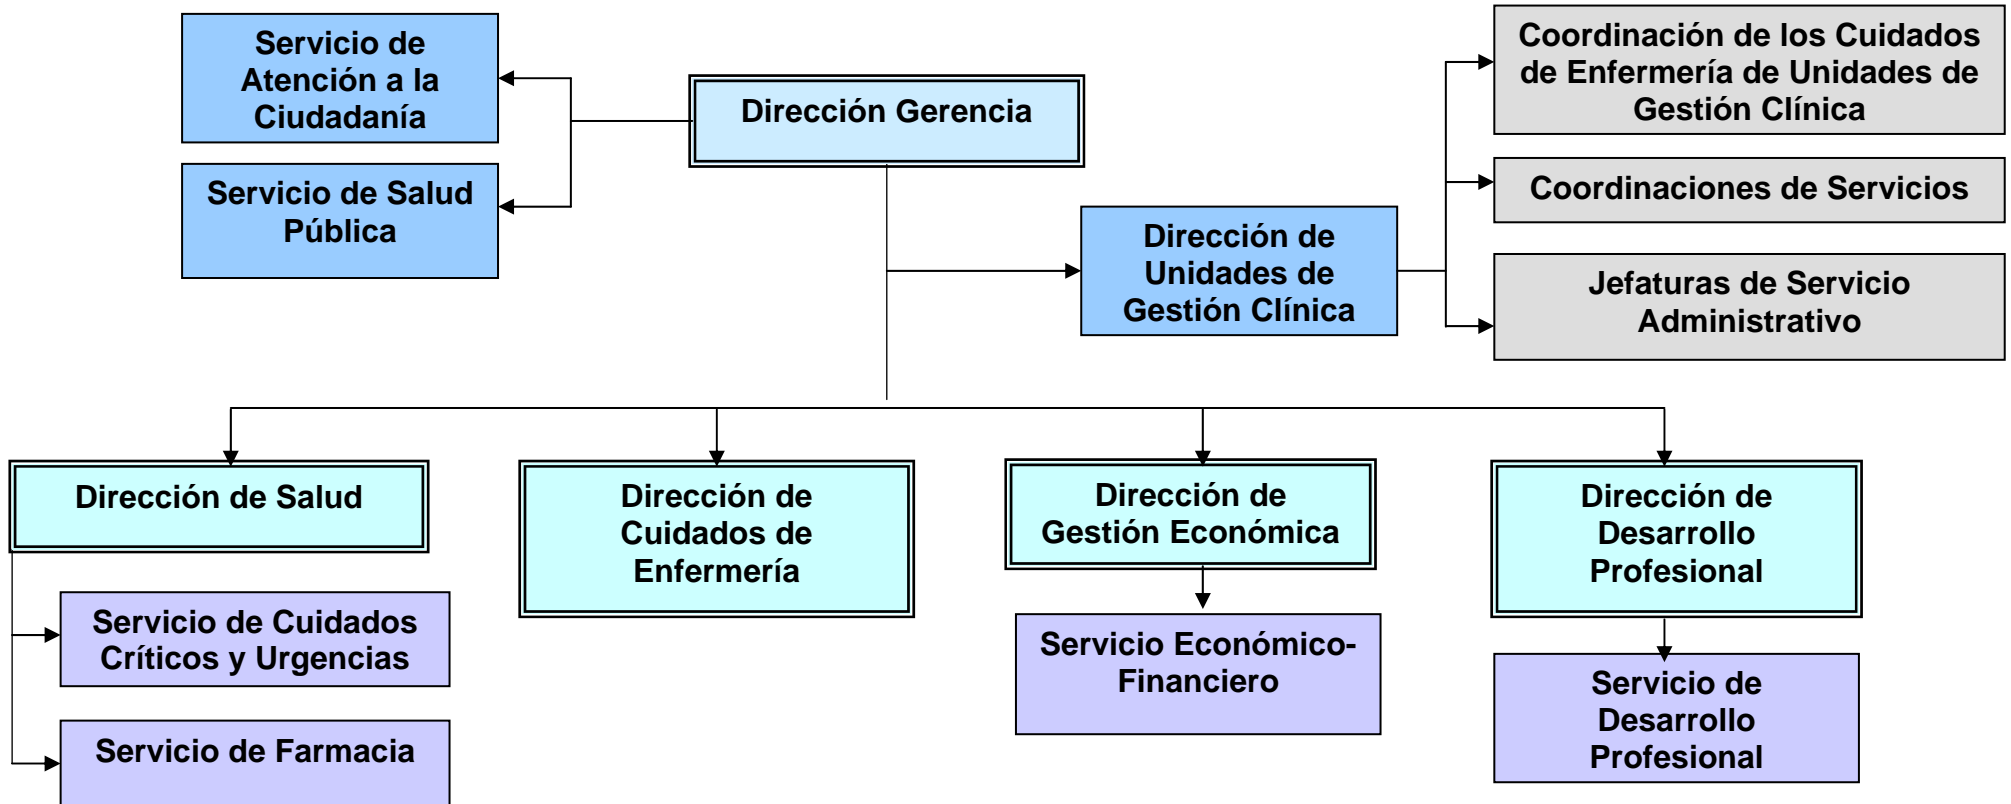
Servicio de Atención a la Ciudadanía

Servicio de Salud Pública

Dirección Gerencia

Coordinación de los Cuidados de Enfermería de Unidades de Gestión Clínica

Coordinaciones de Servicios

Dirección de Unidades de Gestión Clínica

Jefaturas de Servicio Administrativo

Dirección de Salud

Dirección de Cuidados de Enfermería

Dirección de Gestión Económica

Dirección de Desarrollo Profesional

Servicio de Cuidados Críticos y Urgencias

Servicio de Farmacia

Servicio Económico-Financiero

Servicio de Desarrollo Profesional